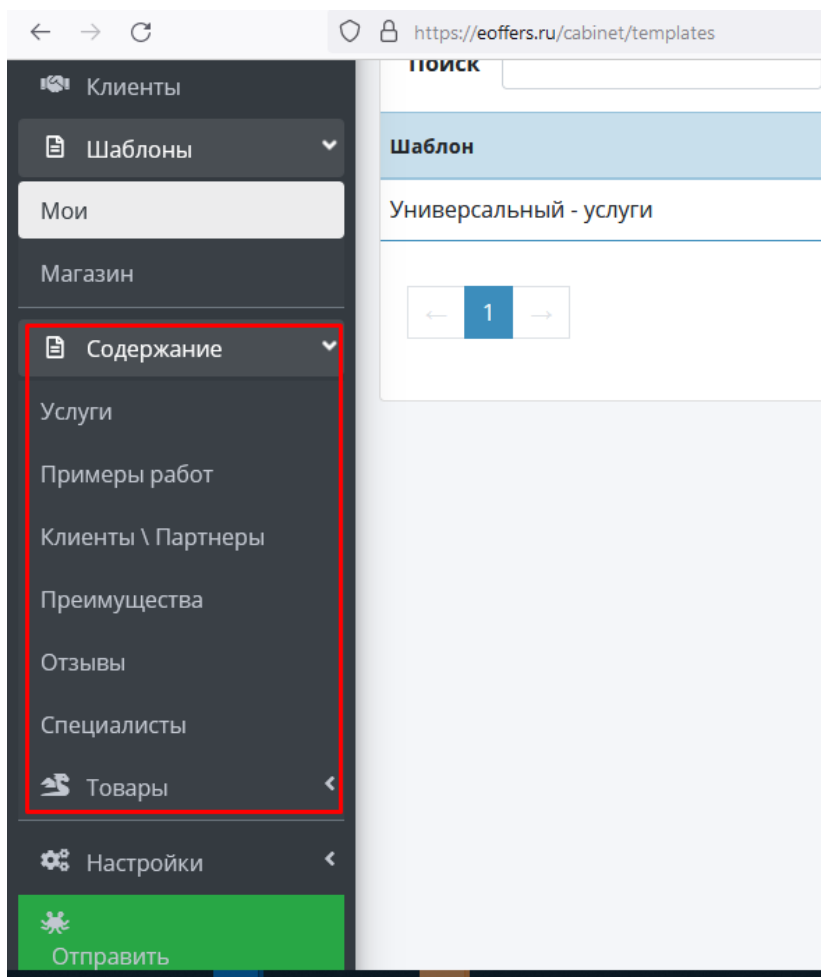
← → C https://eoffers.ru/cabinet/templates

Клиенты

Шаблоны

Мои

Магазин

Содержание

Услуги

Примеры работ

Клиенты \ Партнеры

Преимущества

Отзывы

Специалисты

Товары

Настройки

Отправить

Поиск

| Шаблон |
|---|
| Универсальный - услуги |

← 1 →